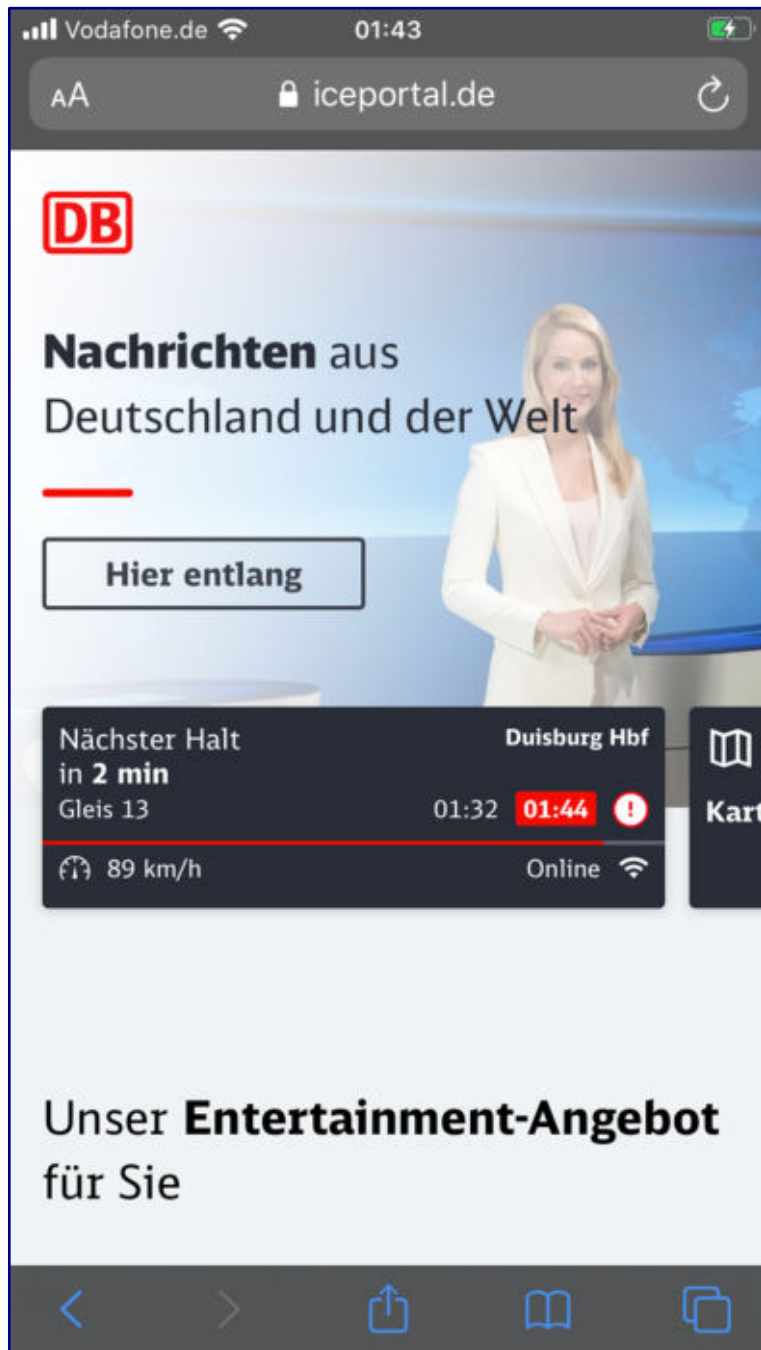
Vodafone.de 01:43

AA iceportal.de

DB

**Nachrichten** aus Deutschland und der Welt

Hier entlang

Nächster Halt
in **2 min**
Gleis 13

Duisburg Hbf
01:32 01:44

89 km/h
Online

Kar

Unser **Entertainment-Angebot** für Sie